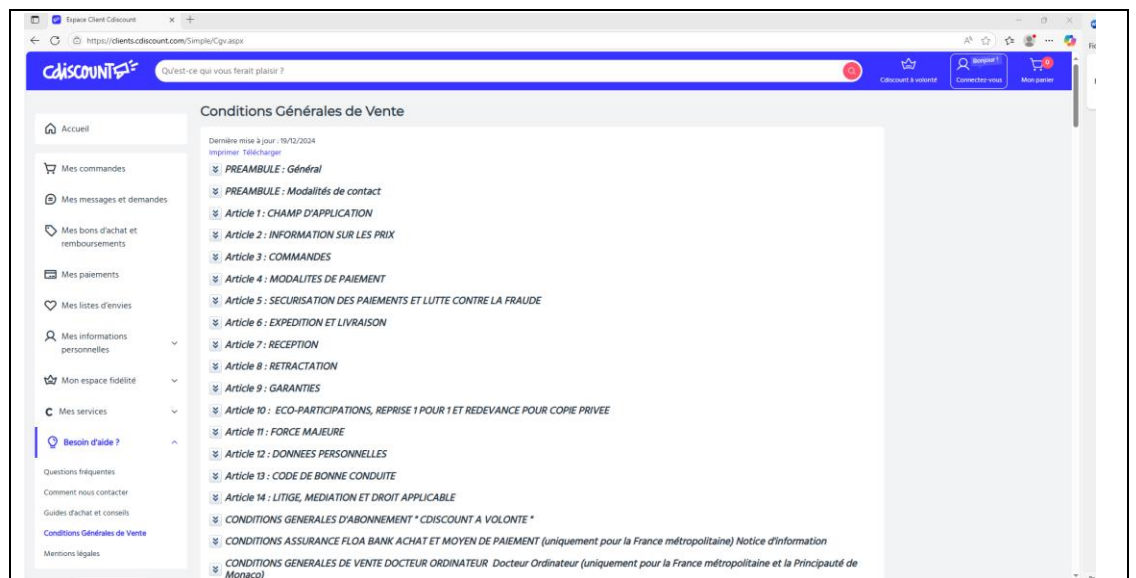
Espace Client Cdiscount

https://clients.cdiscount.com/Simple/Cgv.aspx

Cdiscount

Qu'est-ce qui vous ferait plaisir ?

Cdiscount à volonté

Bonjour !

Connectez-vous

0

Mon panier

Accueil

Mes commandes

Mes messages et demandes

Mes bons d'achat et remboursements

Mes paiements

Mes listes d'envies

Mes informations personnelles

Mon espace fidélité

Mes services

Besoin d'aide ?

Questions fréquentes

Comment nous contacter

Guides d'achat et conseils

Conditions Générales de Vente

Mentions légales

Conditions Générales de Vente

Dernière mise à jour : 19/12/2024

Imprimer Télécharger

PREAMBULE : Général

PREAMBULE : Modalités de contact

Article 1 : CHAMP D'APPLICATION

Article 2 : INFORMATION SUR LES PRIX

Article 3 : COMMANDES

Article 4 : MODALITES DE PAIEMENT

Article 5 : SECURISATION DES PAIEMENTS ET LUTTE CONTRE LA FRAUDE

Article 6 : EXPEDITION ET LIVRAISON

Article 7 : RECEPTION

Article 8 : RETRACTATION

Article 9 : GARANTIES

Article 10 : ECO-PARTICIPATIONS, REPRISE 1 POUR 1 ET REDEVANCE POUR COPIE PRIVEE

Article 11 : FORCE MAJEURE

Article 12 : DONNEES PERSONNELLES

Article 13 : CODE DE BONNE CONDUITE

Article 14 : LITIGE, MEDIATION ET DROIT APPLICABLE

CONDITIONS GENERALES D'ABONNEMENT " CDISCOUNT A VOLONTE "

CONDITIONS ASSURANCE FLOA BANK ACHAT ET MOYEN DE PAIEMENT (uniquement pour la France métropolitaine) Notice d'information

CONDITIONS GENERALES DE VENTE DOCTEUR ORDINATEUR Docteur Ordinateur (uniquement pour la France métropolitaine et la Principauté de Monaco)